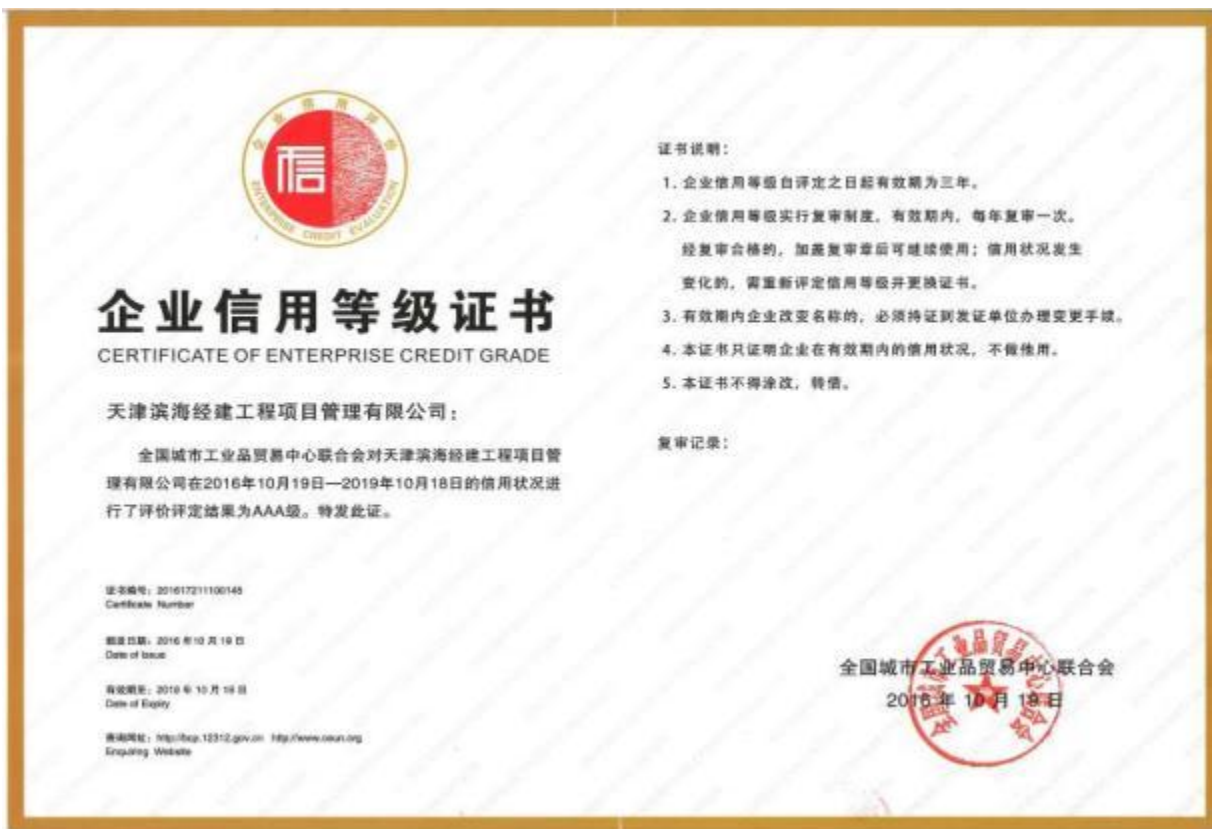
企业信用评价
信
ENTERPRISE CREDIT EVALUATION

企业信用等级证书
CERTIFICATE OF ENTERPRISE CREDIT GRADE

天津滨海经建工程项目管理有限公司：

全国城市工业品贸易中心联合会对天津滨海经建工程项目管理有限公司在2016年10月19日—2019年10月18日的信用状况进行了评价评定结果为AAA级。特发此证。

证书编号：201617211100145
Certificate Number

颁发日期：2016年10月19日
Date of Issue

有效期至：2019年10月18日
Date of Expiry

查询网址：http://bcp.12312.gov.cn http://www.cncun.org
Enquiring Website

证书说明：

1. 企业信用等级自评定之日起有效期为三年。

2. 企业信用等级实行复审制度，有效期内，每年复审一次。经复审合格的，加盖复审章后可继续使用；信用状况发生变化的，需重新评定信用等级并更换证书。

3. 有效期内企业改变名称的，必须持证到发证单位办理变更手续。

4. 本证书只证明企业在有效期内的信用状况，不做他用。

5. 本证书不得涂改，转借。

复审记录：

全国城市工业品贸易中心联合会
2016年10月19日